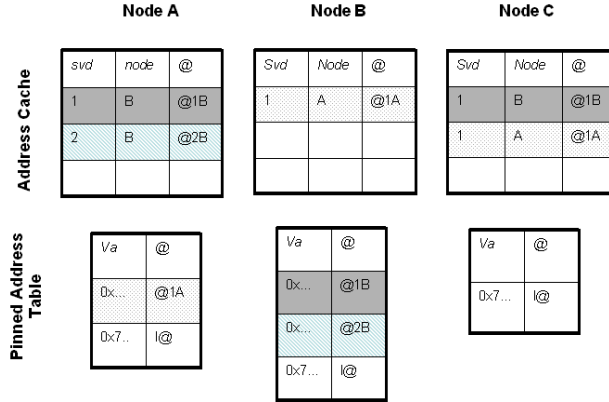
Node A

Node B

Node C

Address Cache

| svd | node | @ |
|---|---|---|
| 1 | B | @1B |
| 2 | B | @2B |
| | | |

| Svd | Node | @ |
|---|---|---|
| 1 | A | @1A |
| | | |
| | | |

| Svd | Node | @ |
|---|---|---|
| 1 | B | @1B |
| 1 | A | @1A |
| | | |

Pinned Address Table

| Va | @ |
|---|---|
| 0x... | @1A |
| 0x7.. | l@ |

| Va | @ |
|---|---|
| 0x... | @1B |
| 0x... | @2B |
| 0x7... | l@ |

| Va | @ |
|---|---|
| 0x7... | l@ |